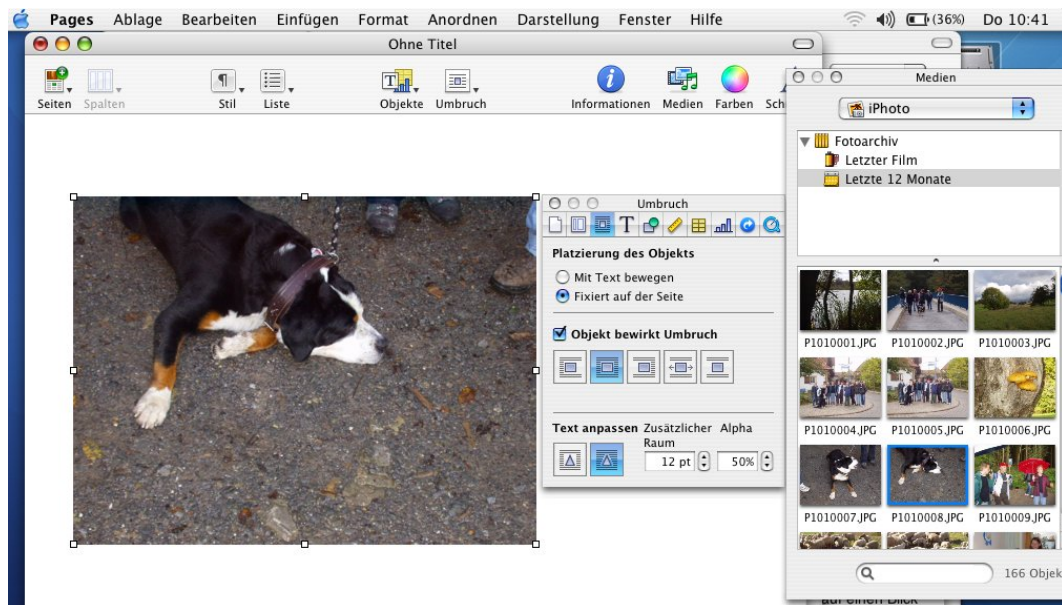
Pages Ablage Bearbeiten Einfügen Format Anordnen Darstellung Fenster Hilfe (36%) Do 10:41

Ohne Titel

Seiten Spalten Stil Liste Objekte Umbruch Informationen Medien Farben Sch

Medien

iPhoto

Fotoarchiv
Letzter Film
Letzte 12 Monate

P1010001.JPG P1010002.JPG P1010003.JPG
P1010004.JPG P1010005.JPG P1010006.JPG
P1010007.JPG P1010008.JPG P1010009.JPG

166 Objek

Umbruch

Platzierung des Objekts
Mit Text bewegen
Fixiert auf der Seite

Objekt bewirkt Umbruch

Text anpassen Zusätzlicher Raum Alpha
12 pt 50%

auf einen Blick